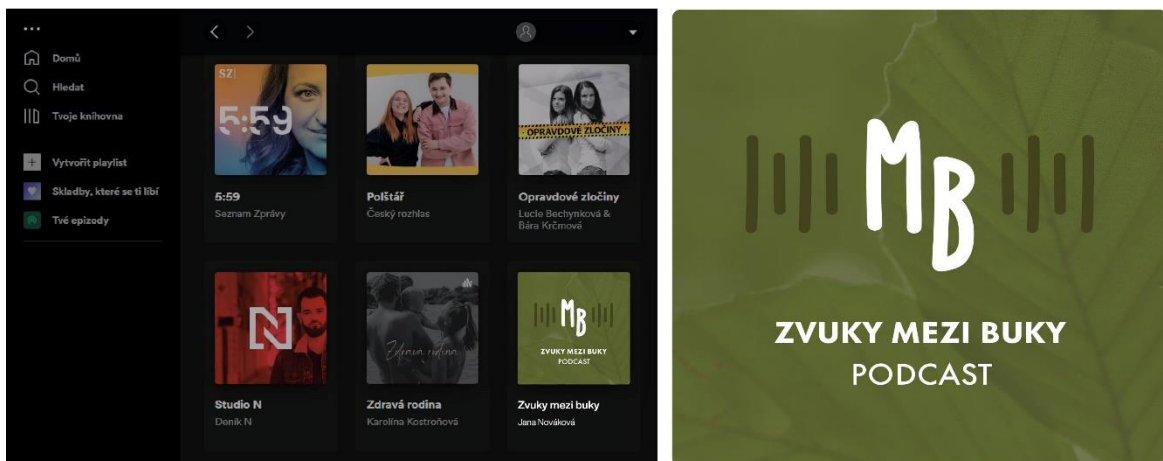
...
Domů
Hledat
Tvoje knihovna
Vytvořit playlist
Skladby, které se ti líbí
Tvé epizody

SZ
5:59
5:59
Seznam Zprávy

Polštář
Český rozhlas

OPRAVDOVÉ ZLOČINY
Opravdové zločiny
Lucie Bechynková & Bára Krčmová

N
Studio N
Deník N

Zdravá rodina
Zdravá rodina
Karolína Kostroňová

MB
ZVUKY MEZI BUKY
PODCAST
Zvuky mezi buky
Jana Nováková

MB
ZVUKY MEZI BUKY
PODCAST